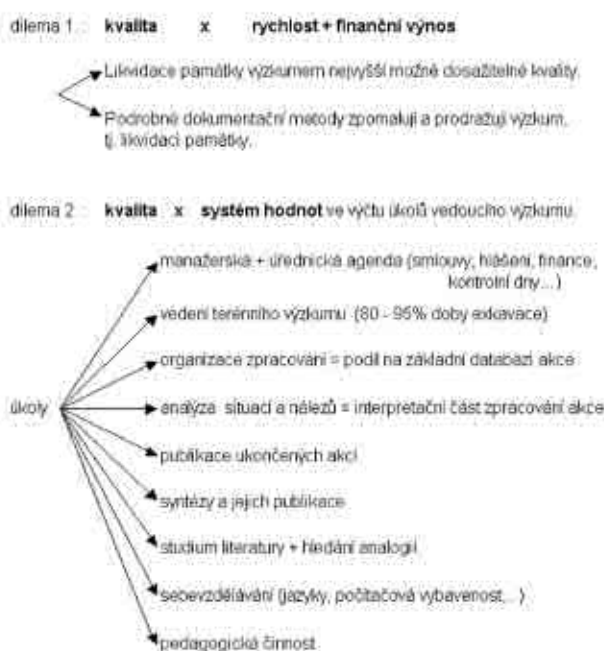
dilema 1 **kvalita** x **rychlost + finanční výnos**

Likvidace památky výzkumem nejvyšší možné dosažitelné kvality.

Podrobné dokumentační metody zpomalují a prodražují výzkum, tj. likvidaci památky.

dilema 2 **kvalita** x **systém hodnot** ve výčtu úkolů vedoucího výzkumu

úkoly

manažerská + úřednická agenda (smlouvy, hlášení, finance, kontrolní dny...)

vedení terénního výzkumu (80 - 95% doby exkavace)

organizace zpracování = podíl na základní databázi akce

analýza situací a nálezů = interpretační část zpracování akce

publikace ukončených akcí

syntézy a jejich publikace

studium literatury + hledání analogií

sebevzdělávání (jazyky, počítačová vybavenost...)

pedagogická činnost